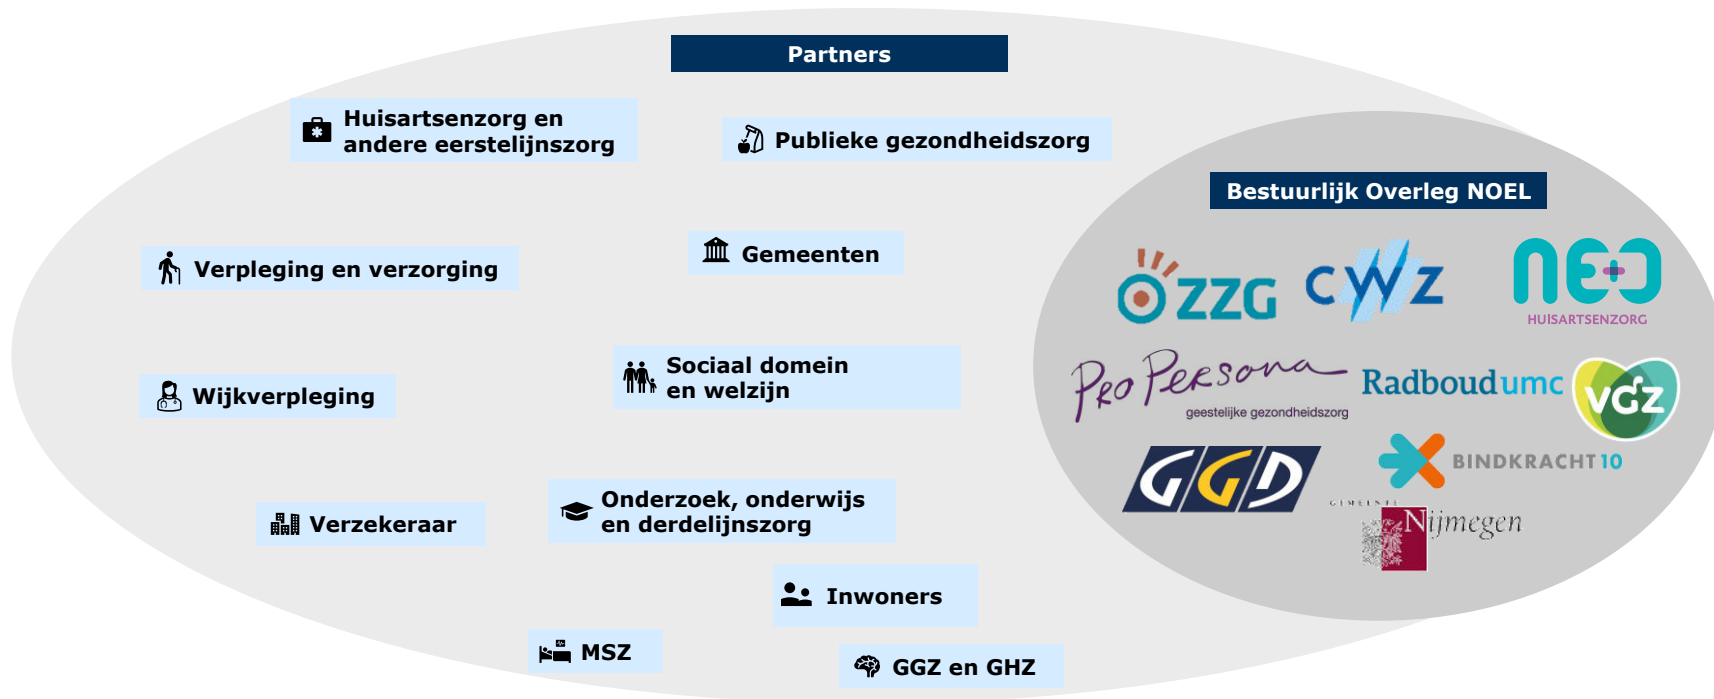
Partners

Huisartsenzorg en andere eerstelijnszorg

Publieke gezondheidszorg

Verpleging en verzorging

Gemeenten

Sociaal domein en welzijn

Wijkverpleging

Onderzoek, onderwijs en derdelijnszorg

Verzekeraar

Inwoners

MSZ

GGZ en GHZ

Bestuurlijk Overleg NOEL

ZZG

CWZ

neo HUISARTSENZORG

Pro Persona geestelijke gezondheidszorg

Radboudumc

VGZ

GGD

BINDKRACHT10

GEMEENTE Nijmegen